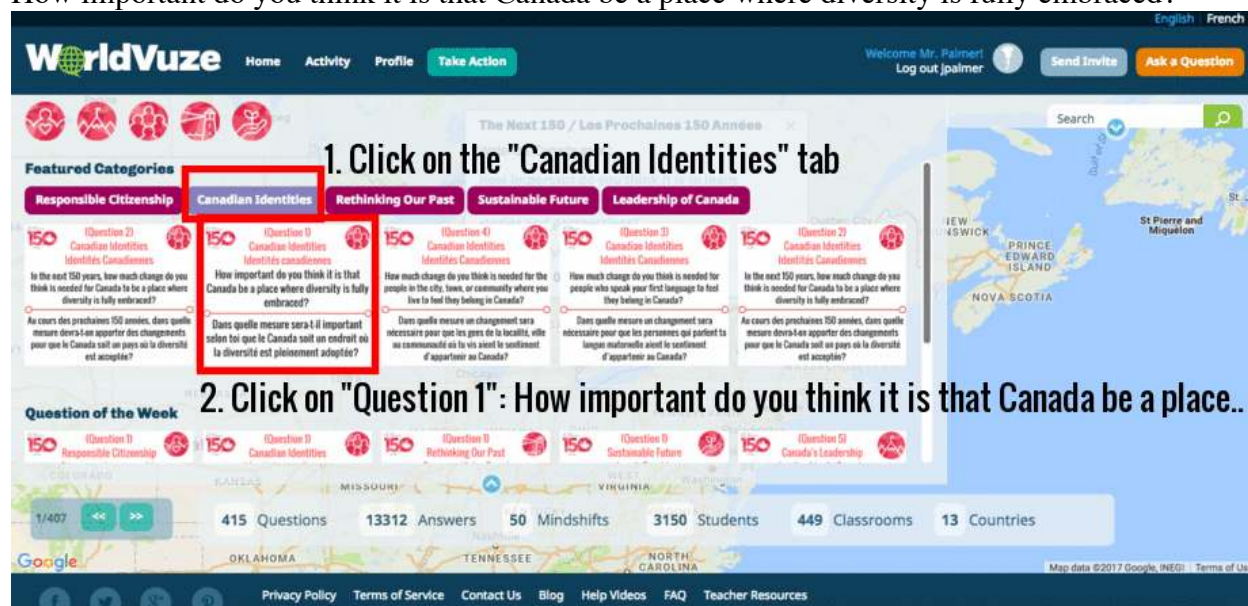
How important do you think it is that Canada be a place where diversity is fully embraced?

English | French

WorldVuze Home Activity Profile Take Action

Welcome Mr. Palmer! Log out jpalmer

Send Invite Ask a Question

Search

The Next 150 / Les Prochaines 150 Années

Featured Categories

1. Click on the "Canadian Identities" tab

Responsible Citizenship | Canadian Identities | Rethinking Our Past | Sustainable Future | Leadership of Canada

150 (Question 2) Canadian Identities Identités Canadiennes
In the next 150 years, how much change do you think is needed for Canada to be a place where diversity is fully embraced?
Au cours des prochaines 150 années, dans quelle mesure devra-t-on apporter des changements pour que le Canada soit un pays où la diversité est acceptée?

150 (Question 1) Canadian Identities Identités canadiennes
How important do you think it is that Canada be a place where diversity is fully embraced?
Dans quelle mesure sera-t-il important selon toi que le Canada soit un endroit où la diversité est pleinement adoptée?

150 (Question 4) Canadian Identities Identités Canadiennes
How much change do you think is needed for the people in the city, town, or community where you live to feel they belong in Canada?
Dans quelle mesure un changement sera nécessaire pour que les gens de ta localité, ville ou communauté où tu vis aient le sentiment d'appartenir au Canada?

150 (Question 3) Canadian Identities Identités Canadiennes
How much change do you think is needed for people who speak your first language to feel they belong in Canada?
Dans quelle mesure un changement sera nécessaire pour que les personnes qui parlent ta langue maternelle aient le sentiment d'appartenir au Canada?

150 (Question 2) Canadian Identities Identités Canadiennes
In the next 150 years, how much change do you think is needed for Canada to be a place where diversity is fully embraced?
Au cours des prochaines 150 années, dans quelle mesure devra-t-on apporter des changements pour que le Canada soit un pays où la diversité est acceptée?

St Pierre and Miquelon
PRINCE EDWARD ISLAND
NOVA SCOTIA

Question of the Week

2. Click on "Question 1": How important do you think it is that Canada be a place..

150 (Question 1) Responsible Citizenship
150 (Question 1) Canadian Identities
150 (Question 1) Rethinking Our Past
150 (Question 1) Sustainable Future
150 (Question 5) Canada's Leadership

MISSOURI VIRGINIA

1/407 << >>

415 Questions 13312 Answers 50 Mindshifts 3150 Students 449 Classrooms 13 Countries

Google OKLAHOMA TENNESSEE NORTH CAROLINA

Map data ©2017 Google, INEGI | Terms of Use

Privacy Policy Terms of Service Contact Us Blog Help Videos FAQ Teacher Resources